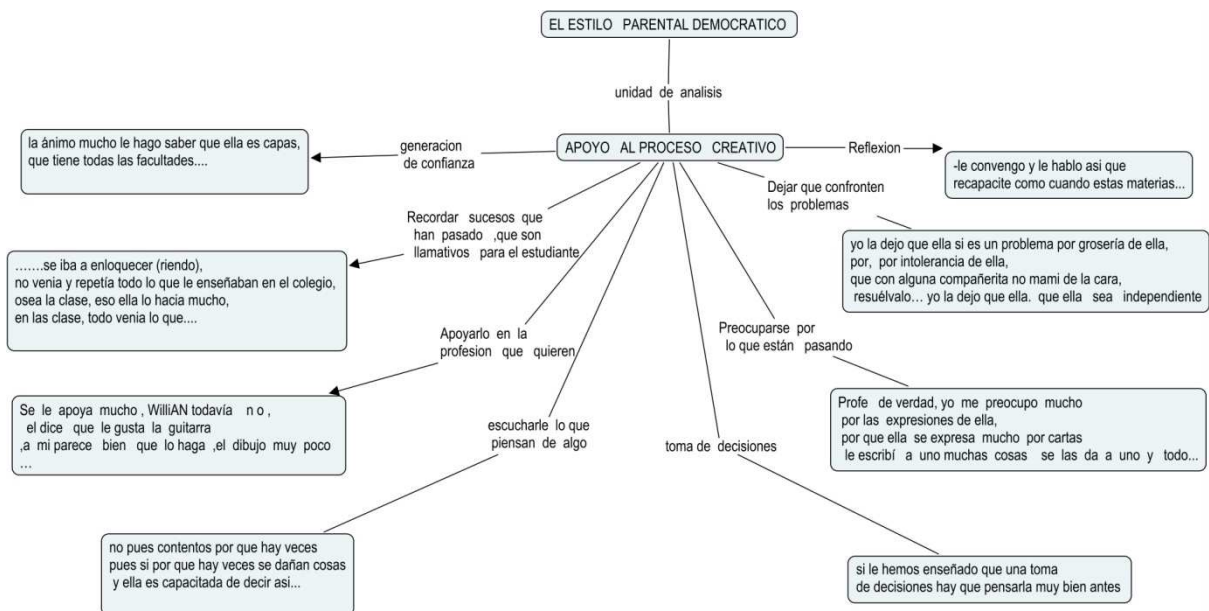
EL ESTILO PARENTAL DEMOCRATICO

unidad de analisis

APOYO AL PROCESO CREATIVO

generacion de confianza

la ánimo mucho le hago saber que ella es capas, que tiene todas las facultades....

Reflexion

-le convengo y le hablo asi que recapacite como cuando estas materias...

Dejar que confronten los problemas

yo la dejo que ella si es un problema por grosería de ella, por, por intolerancia de ella, que con alguna compañerita no mami de la cara, resuélvalo… yo la dejo que ella. que ella sea independiente

Recordar sucesos que han pasado ,que son llamativos para el estudiante

…….se iba a enloquecer (riendo), no venia y repetía todo lo que le enseñaban en el colegio, osea la clase, eso ella lo hacia mucho, en las clase, todo venia lo que....

Apoyarlo en la profesion que quieren

Se le apoya mucho , WilliAN todavía n o , el dice que le gusta la guitarra ,a mi parece bien que lo haga ,el dibujo muy poco …

Preocuparse por lo que están pasando

Profe de verdad, yo me preocupo mucho por las expresiones de ella, por que ella se expresa mucho por cartas le escribí a uno muchas cosas se las da a uno y todo...

escucharle lo que piensan de algo

no pues contentos por que hay veces pues si por que hay veces se dañan cosas y ella es capacitada de decir asi...

toma de decisiones

si le hemos enseñado que una toma de decisiones hay que pensarla muy bien antes